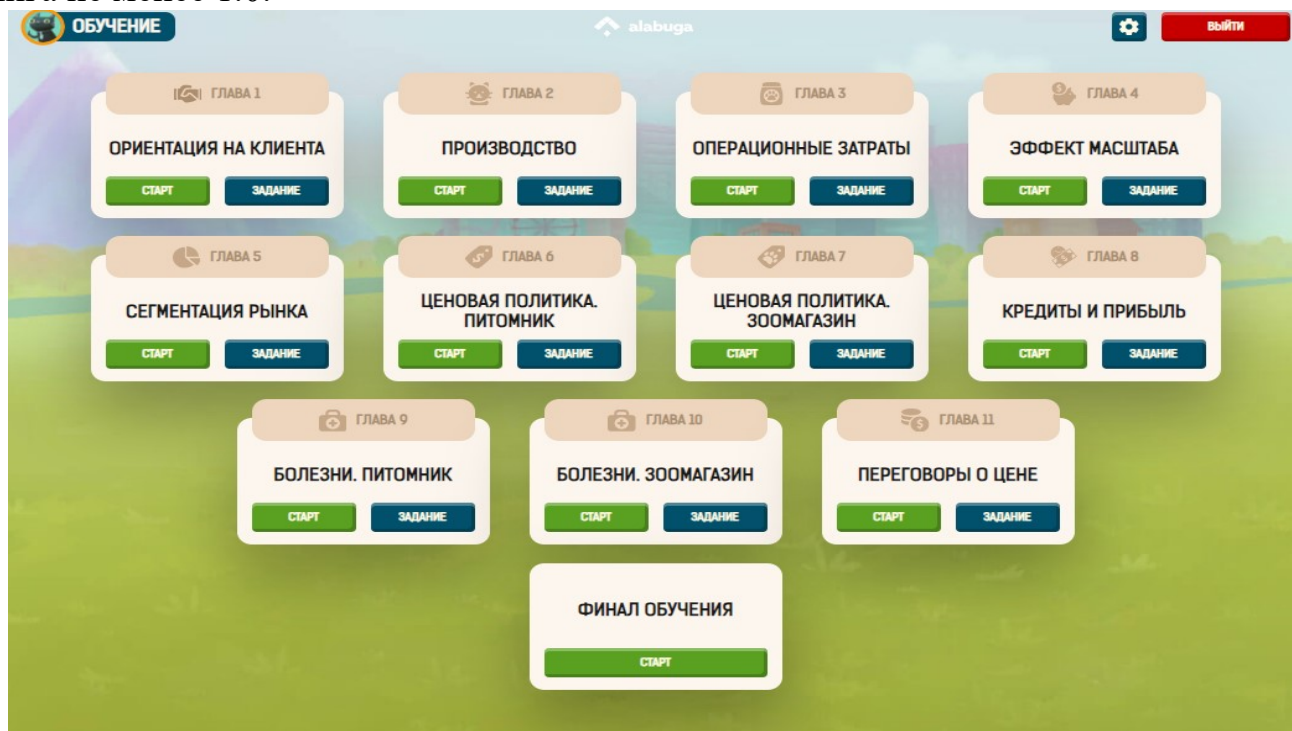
ОБУЧЕНИЕ

alabuga

ВЫЙТИ

ГЛАВА 1
ОРИЕНТАЦИЯ НА КЛИЕНТА
СТАРТ ЗАДАНИЕ

ГЛАВА 2
ПРОИЗВОДСТВО
СТАРТ ЗАДАНИЕ

ГЛАВА 3
ОПЕРАЦИОННЫЕ ЗАТРАТЫ
СТАРТ ЗАДАНИЕ

ГЛАВА 4
ЭФФЕКТ МАСШТАБА
СТАРТ ЗАДАНИЕ

ГЛАВА 5
СЕГМЕНТАЦИЯ РЫНКА
СТАРТ ЗАДАНИЕ

ГЛАВА 6
ЦЕНОВАЯ ПОЛИТИКА. ПИТОМНИК
СТАРТ ЗАДАНИЕ

ГЛАВА 7
ЦЕНОВАЯ ПОЛИТИКА. ЗООМАГАЗИН
СТАРТ ЗАДАНИЕ

ГЛАВА 8
КРЕДИТЫ И ПРИБЫЛЬ
СТАРТ ЗАДАНИЕ

ГЛАВА 9
БОЛЕЗНИ. ПИТОМНИК
СТАРТ ЗАДАНИЕ

ГЛАВА 10
БОЛЕЗНИ. ЗООМАГАЗИН
СТАРТ ЗАДАНИЕ

ГЛАВА 11
ПЕРЕГОВОРЫ О ЦЕНЕ
СТАРТ ЗАДАНИЕ

ФИНАЛ ОБУЧЕНИЯ
СТАРТ